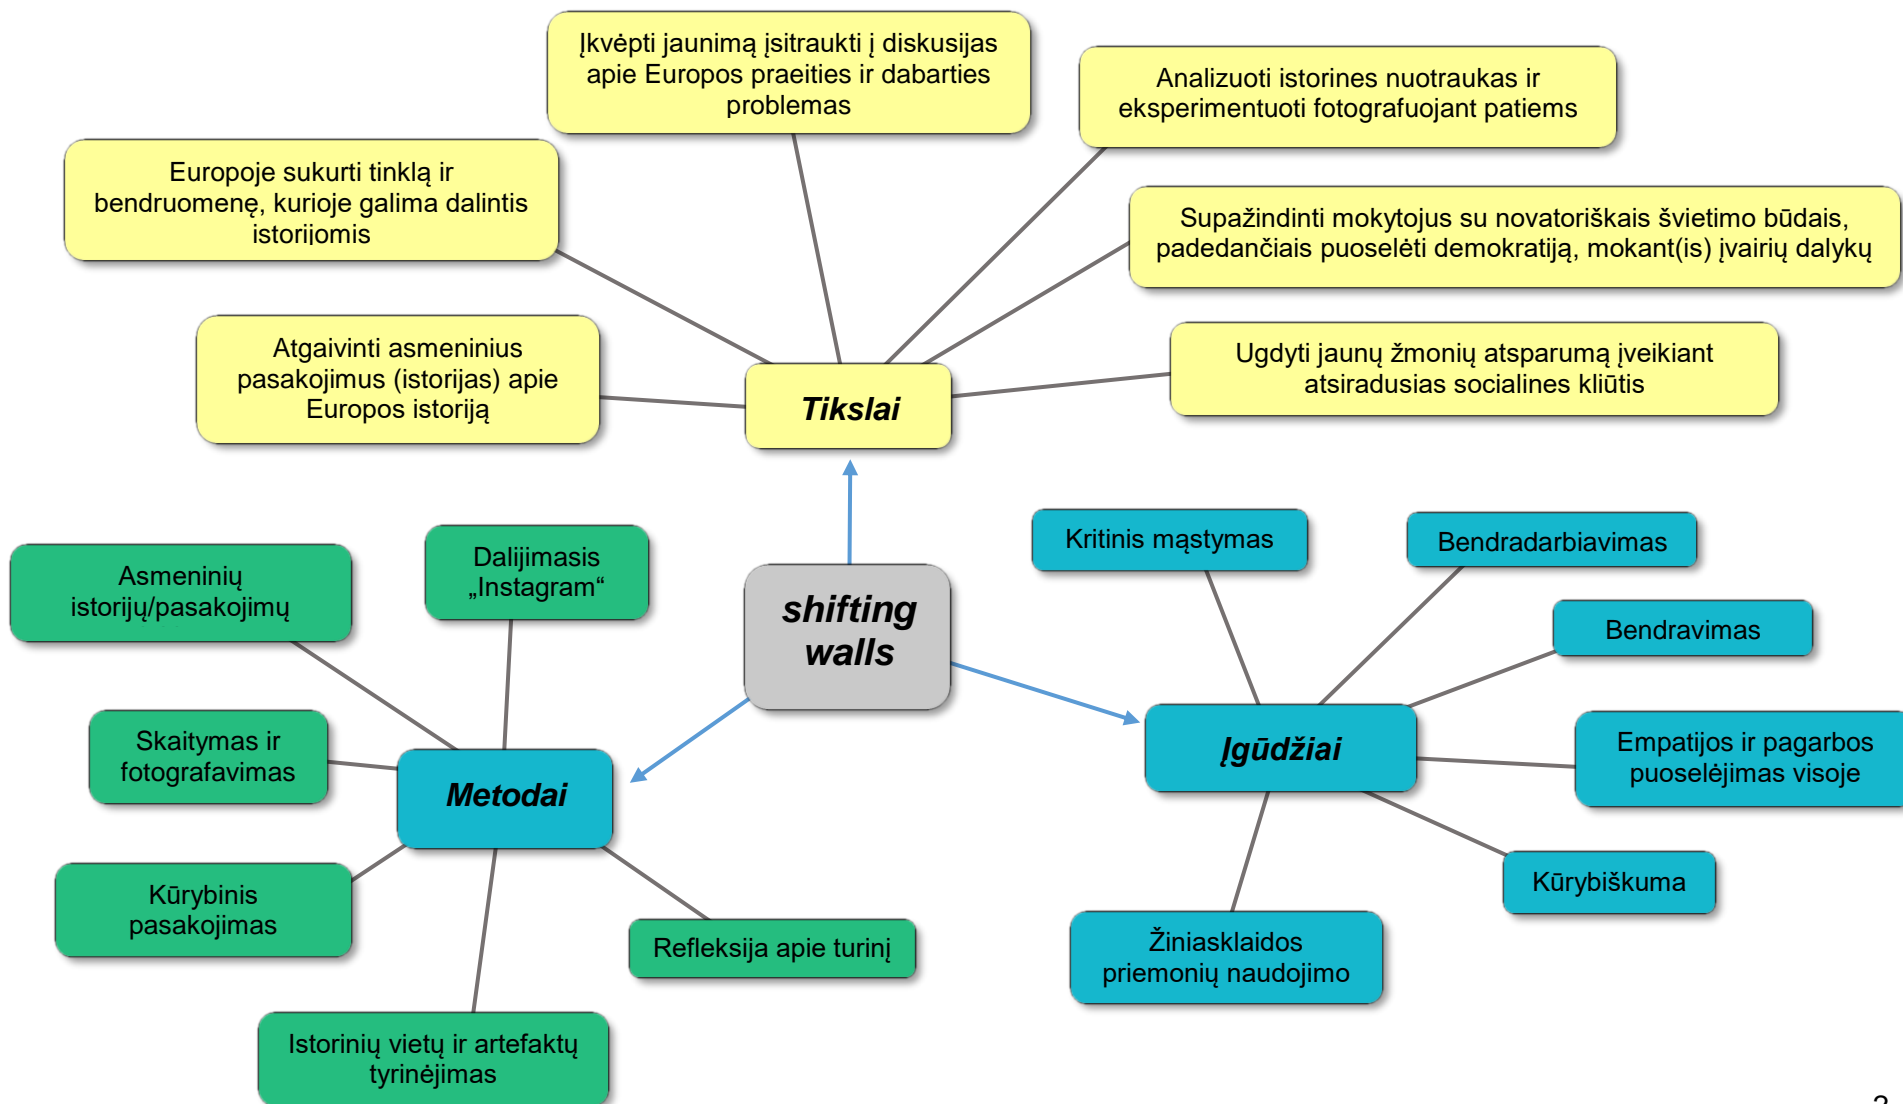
Įkvėpti jaunimą įsitraukti į diskusijas apie Europos praeities ir dabarties problemas

Analizuoti istorines nuotraukas ir eksperimentuoti fotografuojant patiems

Europoje sukurti tinklą ir bendruomenę, kurioje galima dalintis istorijomis

Supažindinti mokytojus su novatoriškais švietimo būdais, padedančiais puoselėti demokratiją, mokant(is) įvairių dalykų

Atgaivinti asmeninius pasakojimus (istorijas) apie Europos istoriją

Tikslai

Ugdyti jaunų žmonių atsparumą įveikiant atsiradusias socialines kliūtis

Asmeninių istorijų/pasakojimų

Dalijimasis „Instagram"

shifting walls

Kritinis mąstymas

Bendradarbiavimas

Bendravimas

Skaitymas ir fotografavimas

Metodai

Įgūdžiai

Empatijos ir pagarbos puoselėjimas visoje

Kūrybinis pasakojimas

Refleksija apie turinį

Kūrybiškuma

Žiniasklaidos priemonių naudojimo

Istorinių vietų ir artefaktų tyrinėjimas

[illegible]